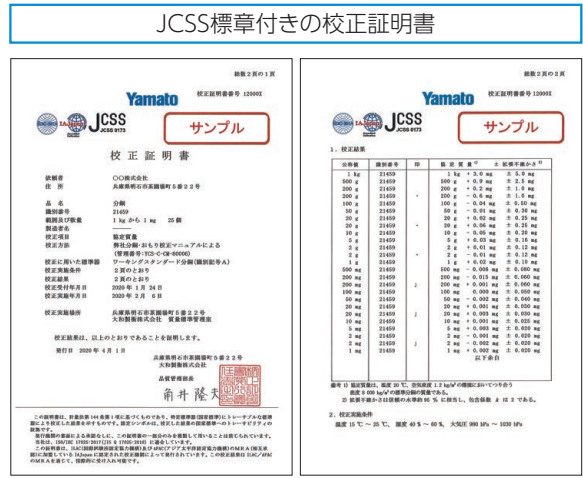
JCSS標章付きの校正証明書

総数2頁の1頁

Yamato 校正証明書番号 12000X

JCSS
JCSS 0173

サンプル

校 正 証 明 書

依頼者 〇〇株式会社
住所 兵庫県明石市茶園場町5番22号

品名 分銅
識別番号 21459
範囲及び数量 1 kg から 1 mg 25個
製造者名
校正項目 協定質量
校正方法 弊社分銅・おもり校正マニュアルによる (管理番号・TCS-C-CM-00006)
校正に用いた標準器 ワーキングスタンダード分銅(識別記号A)
校正実施条件 2頁のとおり
校正結果 2頁のとおり
校正受付年月日 2020年1月24日
校正実施年月日 2020年2月6日

校正実施場所 兵庫県明石市茶園場町5番22号 大和製衡株式会社 質量標準管理室

校正結果は、以上のとおりであることを証明します。

発行日 2020年4月1日

兵庫県明石市茶園場町5番22号
大和製衡株式会社
品質管理部長
角井 隆夫

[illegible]

総数2頁の2頁

Yamato 校正証明書番号 12000X

JCSS
JCSS 0173

サンプル

1. 校正結果

| 公称値 | 識別番号 | 印 | 協定質量 | 拡張不確かさ |
|---|---|---|---|---|
| 1 kg | 21459 | | 1 kg + 3.0 mg | ± 5.0 mg |
| 500 g | 21459 | | 500 g + 0.9 mg | ± 2.5 mg |
| 200 g | 21459 | | 200 g + 0.2 mg | ± 1.0 mg |
| 200 g | 21459 | • | 200 g − 0.6 mg | ± 1.0 mg |
| 100 g | 21459 | | 100 g − 0.04 mg | ± 0.50 mg |
| 50 g | 21459 | | 50 g − 0.01 mg | ± 0.30 mg |
| 20 g | 21459 | | 20 g + 0.02 mg | ± 0.25 mg |
| 20 g | 21459 | • | 20 g + 0.06 mg | ± 0.25 mg |
| 10 g | 21459 | | 10 g − 0.05 mg | ± 0.20 mg |
| 5 g | 21459 | | 5 g + 0.03 mg | ± 0.16 mg |
| 2 g | 21459 | | 2 g + 0.01 mg | ± 0.12 mg |
| 2 g | 21459 | • | 2 g − 0.01 mg | ± 0.12 mg |
| 1 g | 21459 | | 1 g + 0.02 mg | ± 0.10 mg |
| 500 mg | 21459 | | 500 mg − 0.006 mg | ± 0.080 mg |
| 200 mg | 21459 | | 200 mg − 0.015 mg | ± 0.060 mg |
| 200 mg | 21459 | | 200 mg + 0.001 mg | ± 0.060 mg |
| 100 mg | 21459 | | 100 mg 0.000 mg | ± 0.050 mg |
| 50 mg | 21459 | | 50 mg − 0.002 mg | ± 0.040 mg |
| 20 mg | 21459 | | 20 mg + 0.001 mg | ± 0.030 mg |
| 20 mg | 21459 | | 20 mg + 0.003 mg | ± 0.030 mg |
| 10 mg | 21459 | | 10 mg + 0.001 mg | ± 0.025 mg |
| 5 mg | 21459 | | 5 mg + 0.003 mg | ± 0.020 mg |
| 2 mg | 21459 | | 2 mg − 0.001 mg | ± 0.020 mg |
| 2 mg | 21459 | | 2 mg − 0.002 mg | ± 0.020 mg |
| 1 mg | 21459 | | 1 mg + 0.002 mg | ± 0.020 mg |

以下余白

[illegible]

2. 校正実施条件

温度 15 ℃ 〜 25 ℃、湿度 40 % 〜 60 %、大気圧 960 hPa 〜 1030 hPa